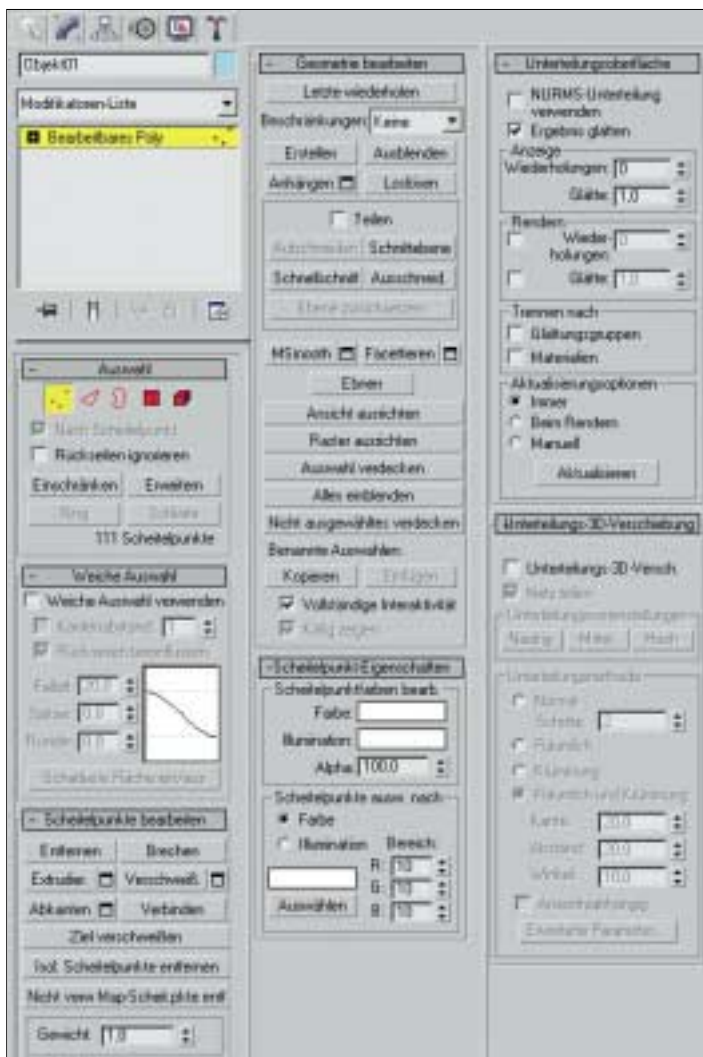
Objekt01

Modifikatoren-Liste

Bearbeitbares Poly

- Auswahl

Nach Scheitelpunkt

Rückseiten ignorieren

Einschränken Erweitern

Ring Schleife

111 Scheitelpunkte

- Weiche Auswahl

Weiche Auswahl verwenden

Kantenabstand 1

Rückseiten beeinflussen

Falloff 20,0

Stärke 0,0

Runden 0,0

Schattierte Flächenumschaltung

- Scheitelpunkte bearbeiten

Entfernen Brechen

Extrudier. Verschweiß.

Abkanten Verbinden

Ziel verschweißen

Isol. Scheitelpunkte entfernen

Nicht verw MapScheitpkte entf

Gewicht 1,0

- Geometrie bearbeiten

Letzte wiederholen

Beschränkungen Keine

Erstellen Ausblenden

Anhängen Loslösen

Teilen

Aufschneiden Schnittebene

Schnellschnitt Ausschneid.

Ebene zurücksetzen

MSmooth Facettieren

Ebnen

Ansicht ausrichten

Raster ausrichten

Auswahl verdecken

Alles einblenden

Nicht ausgewähltes verdecken

Benannte Auswahlen:

Kopieren Einfügen

Vollständige Interaktivität

Käfig zeigen

- Scheitelpunkt-Eigenschaften

Scheitelpunktfarben bearb.

Farbe

Illumination

Alpha 100,0

Scheitelpunkte ausw. nach

Farbe

Illumination Bereich:

R: 10

G: 10

B: 10

Auswählen

- Unterteilungsoberfläche

NURMS-Unterteilung verwenden

Ergebnis glätten

Anzeige

Wiederholungen 0

Glätte 1,0

Rendern

Wiederholungen 0

Glätte 1,0

Trennen nach

Glättungsgruppen

Materialien

Aktualisierungsoptionen

Immer

Beim Rendern

Manuell

Aktualisieren

Unterteilungs-3D-Verschiebung

Unterteilungs-3D-Versch.

Netz teilen

Unterteilungsvoreinstellungen

Niedrig Mittel Hoch

Unterteilungsmethode

Normal

Schritte 2

Räumlich

Krümmung

Räumlich und Krümmung

Kante 20,0

Abstand 20,0

Winkel 10,0

Ansichtsabhängig

Erweiterte Parameter...